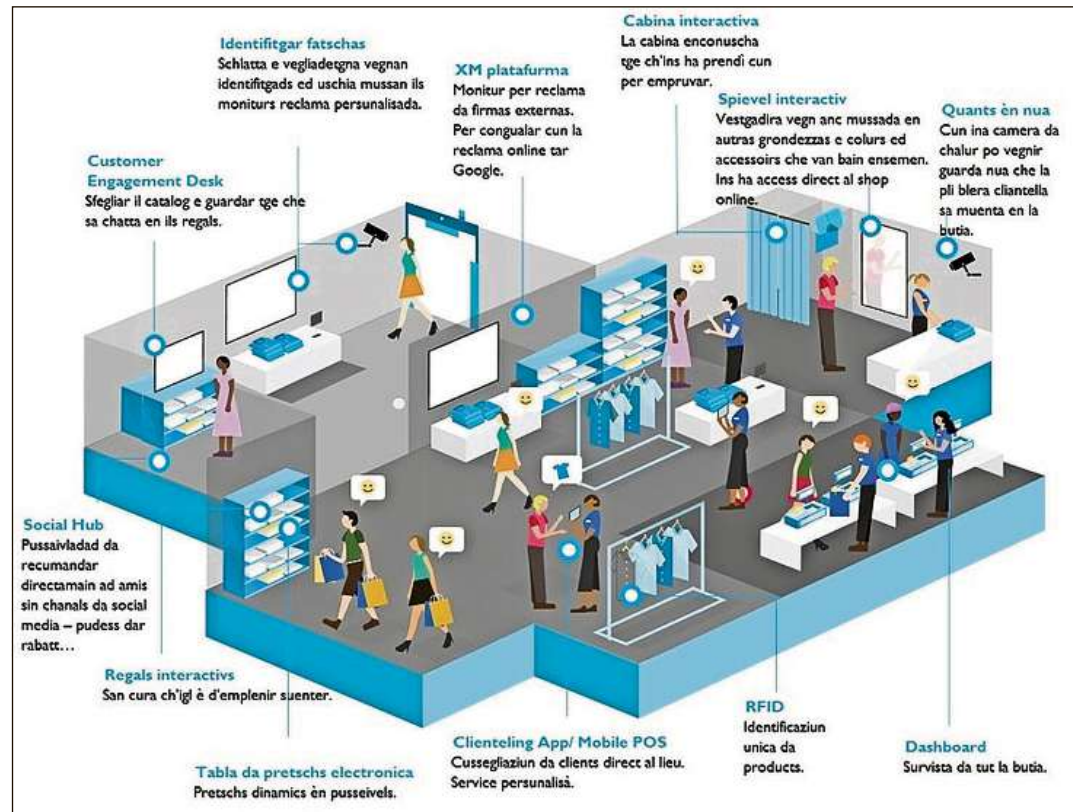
Identifitgar fatschas
Schlatta e vegliadetgna vegnan identifitgads ed uschia mussan ils moniturs reclama persunalisada.

XM platafurma
Monitur per reclama da firmas externas. Per congualar cun la reclama online tar Google.

Cabina interactiva
La cabina enconuscha tge ch'ins ha prendì cun per empruvar.

Spievel interactiv
Vestgadira vegn anc mussada en autras grondezzas e colurs ed accessoirs che van bain ensemen. Ins ha access direct al shop online.

Quants èn nua
Cun ina camera da chalur po vegnir guarda nua che la pli blera cliantella sa muenta en la butia.

Customer Engagement Desk
Sfegliar il catalog e guardar tge che sa chatta en ils regals.

Social Hub
Pussaivladad da recumandar directamain ad amis sin chanals da social media – pudess dar rabatt…

Regals interactivs
San cura ch'igl è d'emplenir suenter.

Tabla da pretschs electronica
Pretschs dinamics èn pusseivels.

Clienteling App/ Mobile POS
Cussegliaziun da clients direct al lieu. Service persunalisà.

RFID
Identificaziun unica da products.

Dashboard
Survista da tut la butia.